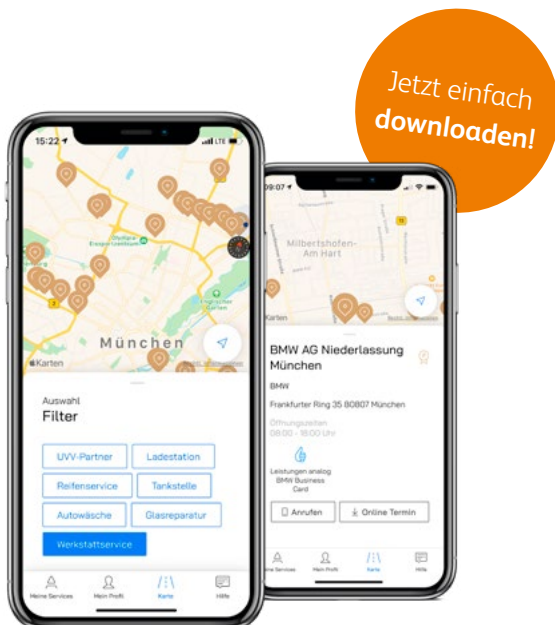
Jetzt einfach downloaden!

15:22
LTE
München
Karten
Auswahl
Filter
UVV-Partner
Ladestation
Reifenservice
Tankstelle
Autowäsche
Glasreparatur
Werkstattservice
Meine Services
Mein Profil
Karte
Hilfe

09:07
Milbertshofen-Am Hart
BMW AG Niederlassung München
BMW
Frankfurter Ring 35 80807 München
Öffnungszeiten
09:00 - 18:00 Uhr
Leistungen analog BMW Business Card
Anrufen
Online Termin
Meine Services
Mein Profil
Karte
Hilfe